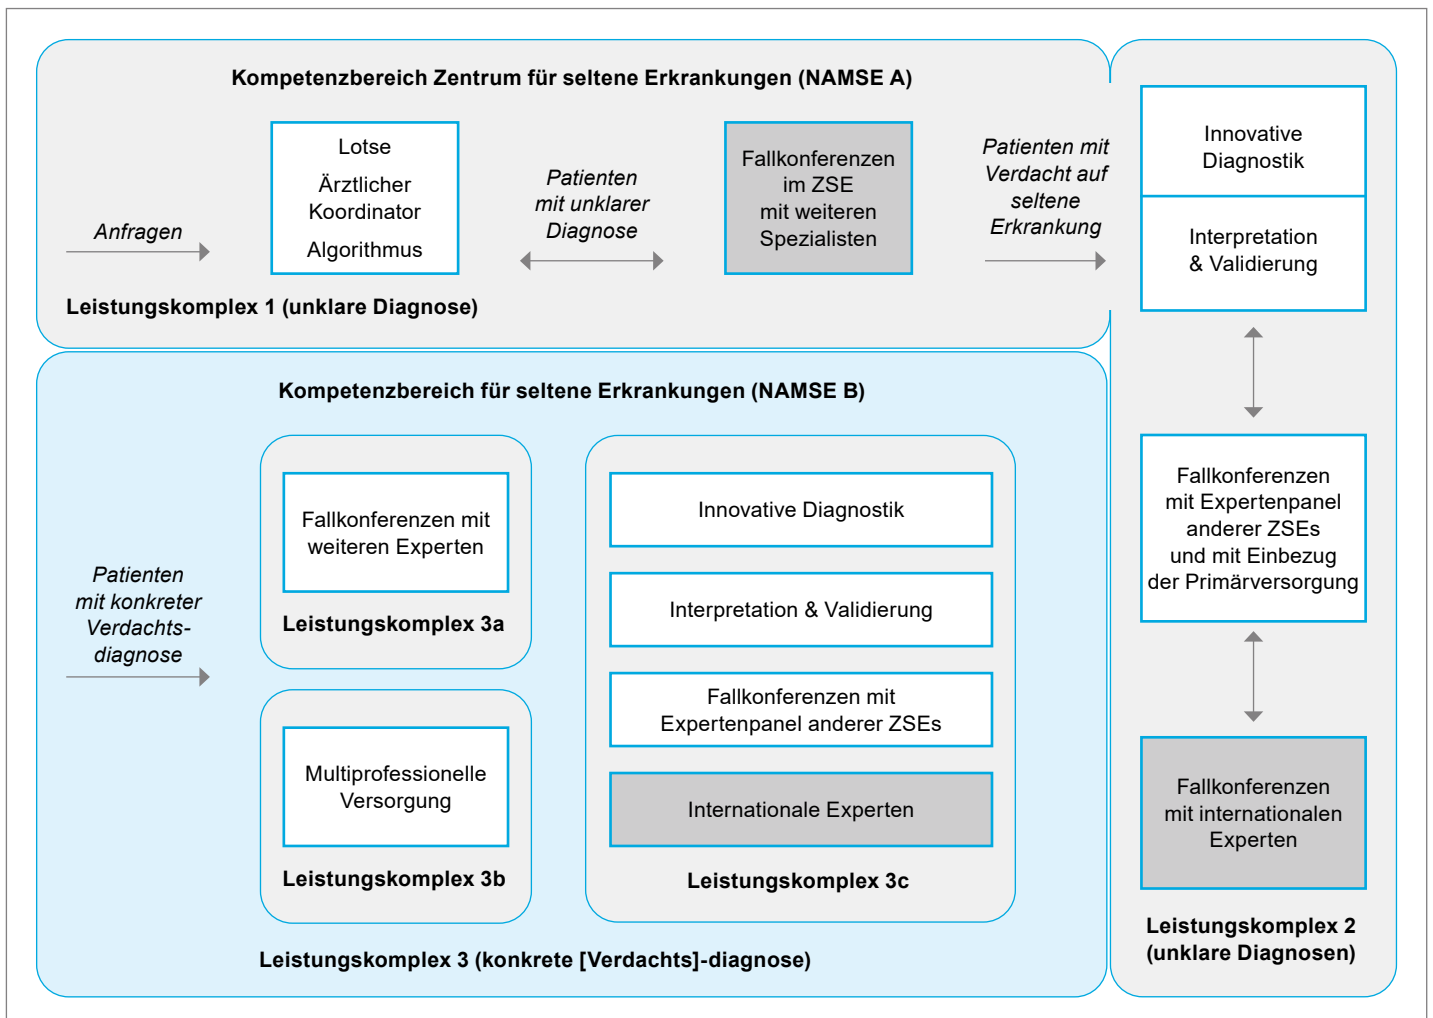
Kompetenzbereich Zentrum für seltene Erkrankungen (NAMSE A)

Anfragen

Lotse

Ärztlicher Koordinator

Algorithmus

Patienten mit unklarer Diagnose

Fallkonferenzen im ZSE mit weiteren Spezialisten

Patienten mit Verdacht auf seltene Erkrankung

Leistungskomplex 1 (unklare Diagnose)

Innovative Diagnostik

Interpretation & Validierung

Kompetenzbereich für seltene Erkrankungen (NAMSE B)

Patienten mit konkreter Verdachts-diagnose

Fallkonferenzen mit weiteren Experten

Leistungskomplex 3a

Multiprofessionelle Versorgung

Leistungskomplex 3b

Innovative Diagnostik

Interpretation & Validierung

Fallkonferenzen mit Expertenpanel anderer ZSEs

Internationale Experten

Leistungskomplex 3c

Leistungskomplex 3 (konkrete [Verdachts]-diagnose)

Fallkonferenzen mit Expertenpanel anderer ZSEs und mit Einbezug der Primärversorgung

Fallkonferenzen mit internationalen Experten

Leistungskomplex 2 (unklare Diagnosen)